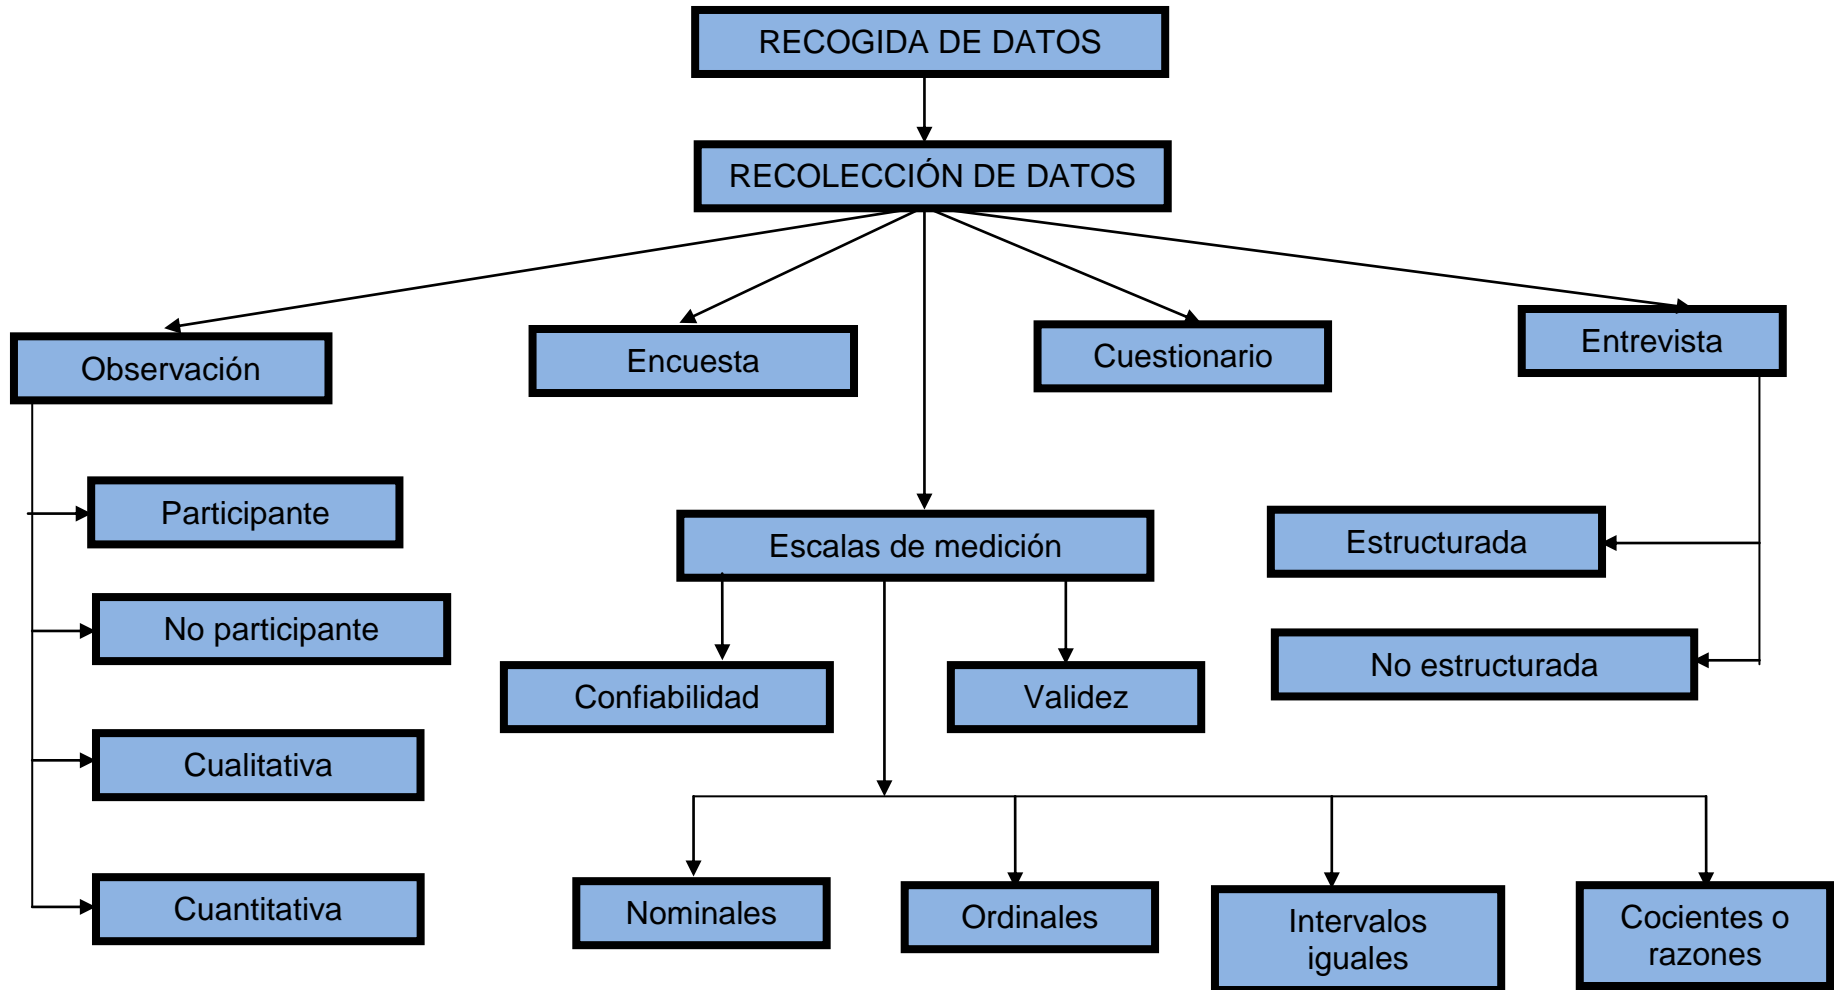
RECOGIDA DE DATOS

RECOLECCIÓN DE DATOS

Observación

Encuesta

Cuestionario

Entrevista

Participante

No participante

Cualitativa

Cuantitativa

Escalas de medición

Confiabilidad

Validez

Estructurada

No estructurada

Nominales

Ordinales

Intervalos iguales

Cocientes o razones